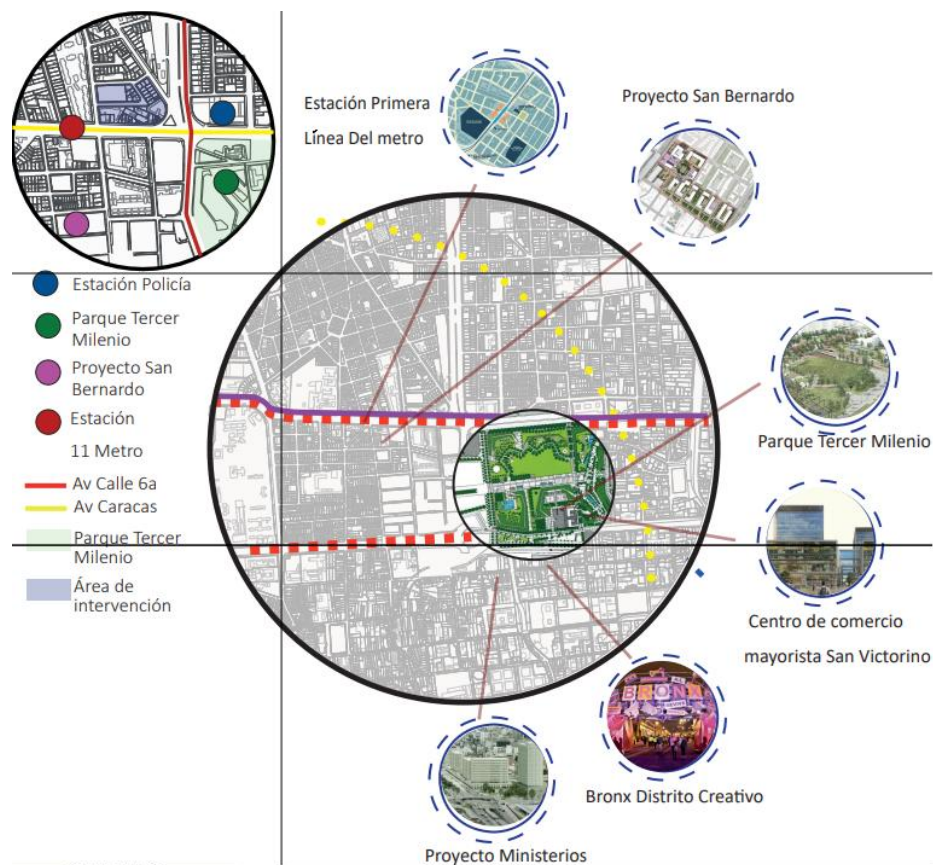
Estación Primera Línea Del metro

Proyecto San Bernardo

Estación Policía

Parque Tercer Milenio

Proyecto San Bernardo

Estación 11 Metro

Av Calle 6a

Av Caracas

Parque Tercer Milenio

Área de intervención

Parque Tercer Milenio

Centro de comercio mayorista San Victorino

BRONX

Bronx Distrito Creativo

Proyecto Ministerios